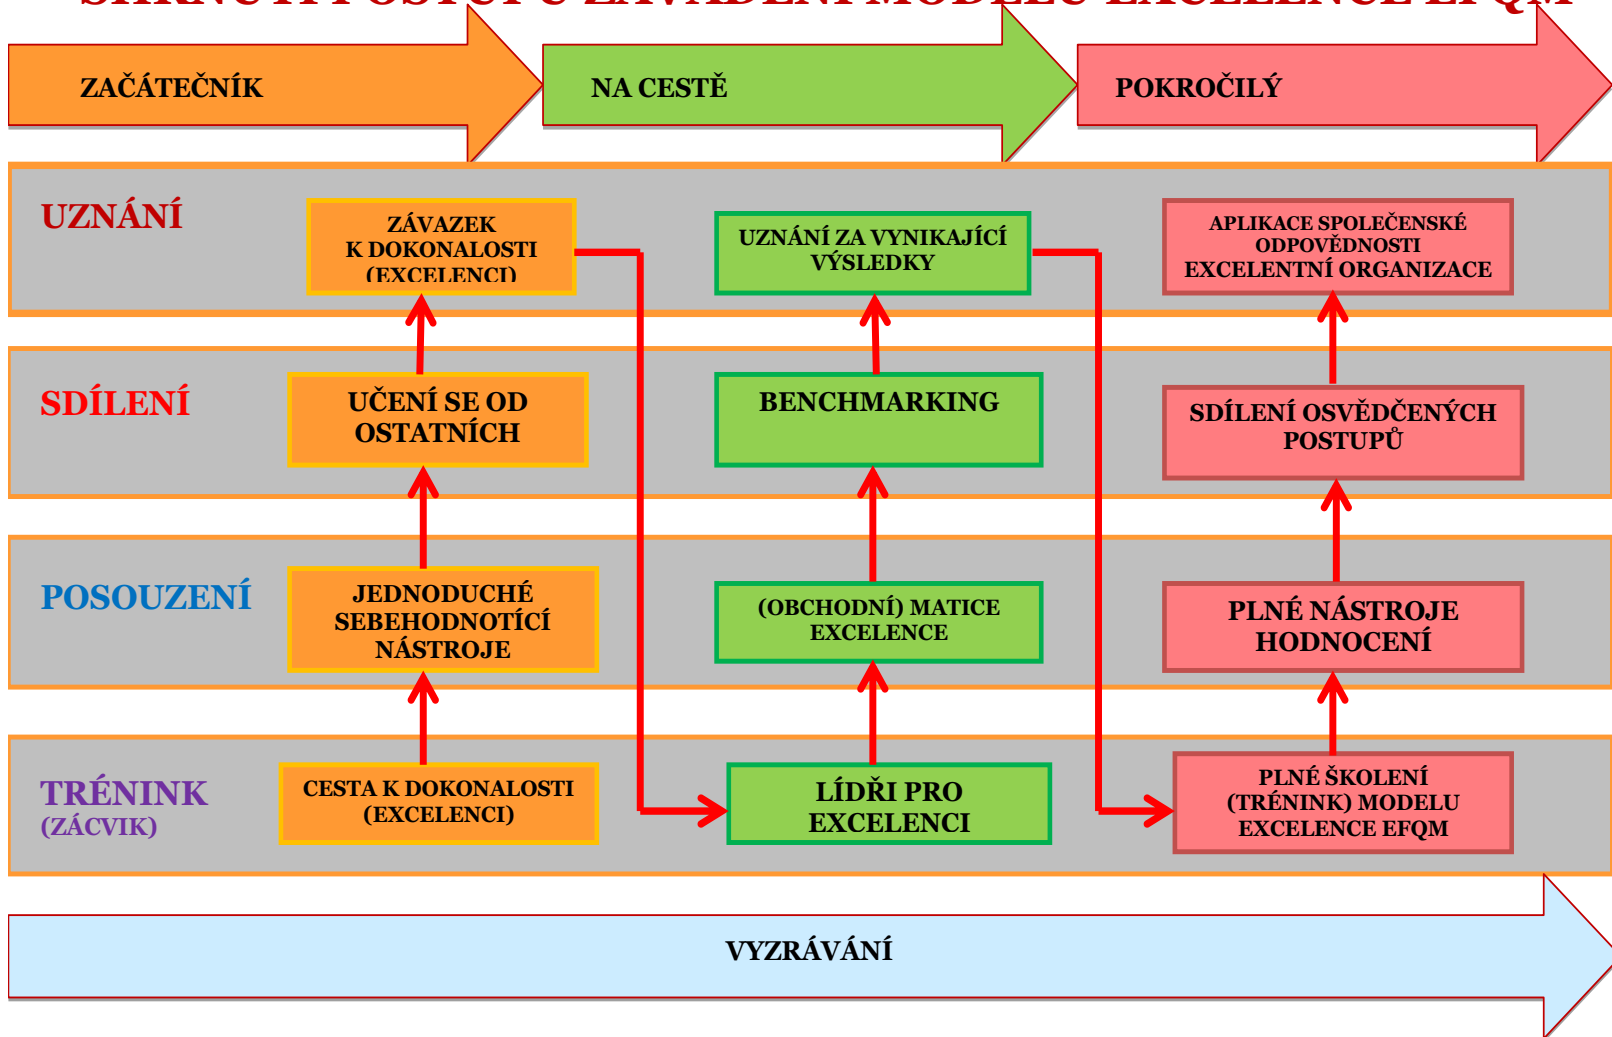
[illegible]

ZAČÁTEČNÍK

NA CESTĚ

POKROČILÝ

UZNÁNÍ

ZÁVAZEK K DOKONALOSTI (EXCELENCI)

UZNÁNÍ ZA VYNIKAJÍCÍ VÝSLEDKY

APLIKACE SPOLEČENSKÉ ODPOVĚDNOSTI EXCELENTNÍ ORGANIZACE

SDÍLENÍ

UČENÍ SE OD OSTATNÍCH

BENCHMARKING

SDÍLENÍ OSVĚDČENÝCH POSTUPŮ

POSOUZENÍ

JEDNODUCHÉ SEBEHODNOTÍCÍ NÁSTROJE

(OBCHODNÍ) MATICE EXCELENCE

PLNÉ NÁSTROJE HODNOCENÍ

TRÉNINK (ZÁCVIK)

CESTA K DOKONALOSTI (EXCELENCI)

LÍDŘI PRO EXCELENCI

PLNÉ ŠKOLENÍ (TRÉNINK) MODELU EXCELENCE EFQM

VYZRÁVÁNÍ